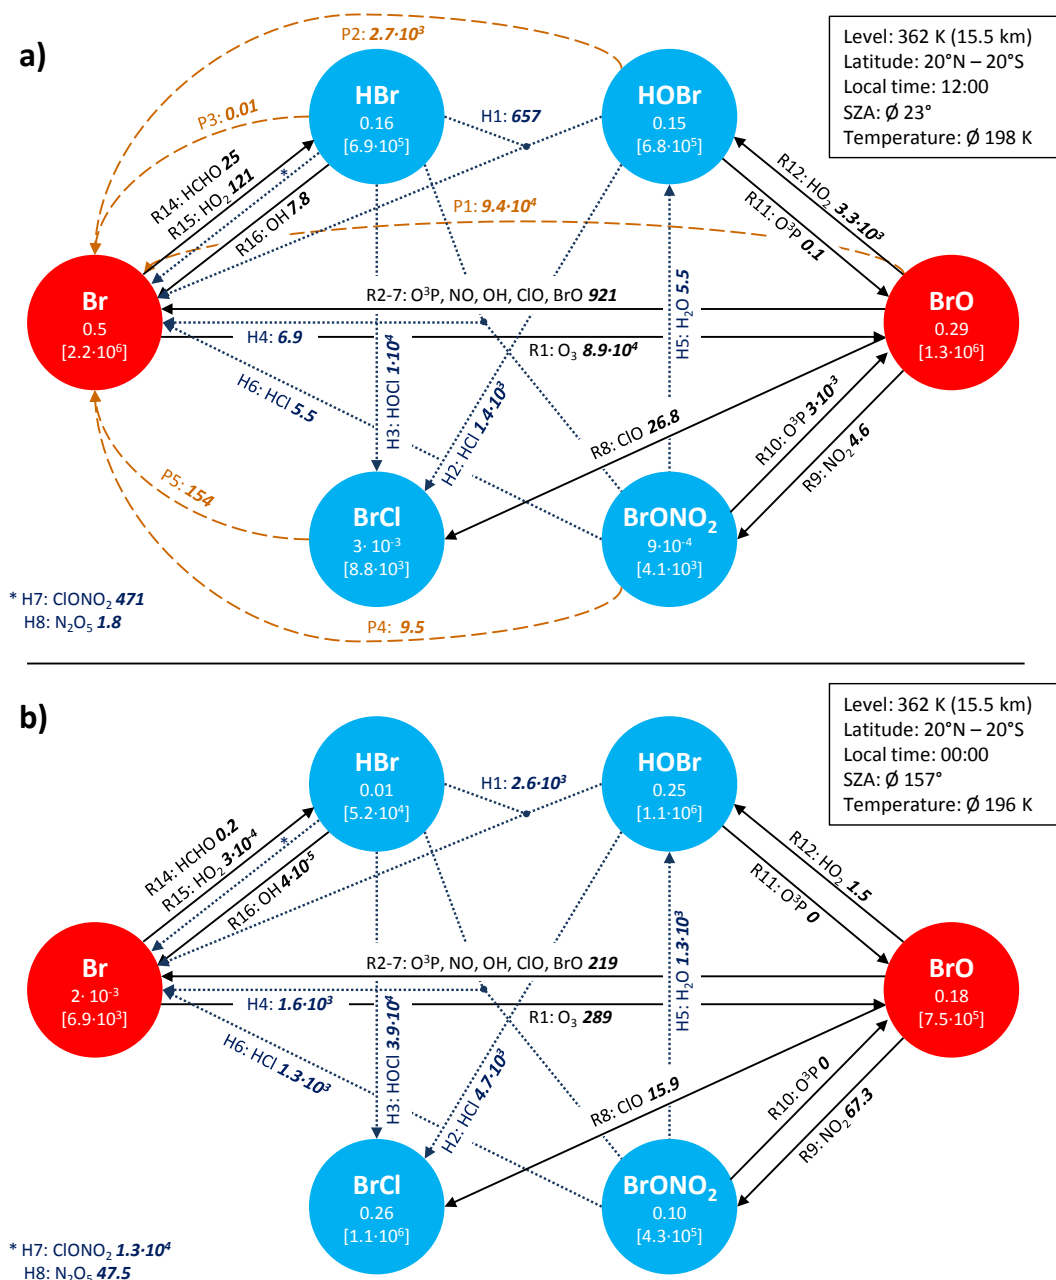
a)

Level: 362 K (15.5 km)
Latitude: 20°N – 20°S
Local time: 12:00
SZA: Ø 23°
Temperature: Ø 198 K

P2: $2.7 \cdot 10^3$

HBr
0.16
[$6.9 \cdot 10^5$]

HOBr
0.15
[$6.8 \cdot 10^5$]

P3: 0.01

H1: 657

R14: HCHO 25
R15: $HO_2$ 121
R16: OH 7.8

*

R12: $HO_2$ $3.3 \cdot 10^3$
R11: $O^3P$ 0.1

P1: $9.4 \cdot 10^4$

Br
0.5
[$2.2 \cdot 10^6$]

R2-7: $O^3P$, NO, OH, ClO, BrO 921

BrO
0.29
[$1.3 \cdot 10^6$]

H4: 6.9

R1: $O_3$ $8.9 \cdot 10^4$

H5: $H_2O$ 5.5

H6: HCl 5.5

H3: HOCl $1 \cdot 10^4$

H2: HCl $1.4 \cdot 10^3$

R8: ClO 26.8

R10: $O^3P$ $3 \cdot 10^{-3}$

R9: $NO_2$ 4.6

P5: 154

BrCl
$3 \cdot 10^{-3}$
[$8.8 \cdot 10^3$]

BrONO$_2$
$9 \cdot 10^{-4}$
[$4.1 \cdot 10^3$]

* H7: $ClONO_2$ 471
H8: $N_2O_5$ 1.8

P4: 9.5

b)

Level: 362 K (15.5 km)
Latitude: 20°N – 20°S
Local time: 00:00
SZA: Ø 157°
Temperature: Ø 196 K

HBr
0.01
[$5.2 \cdot 10^4$]

H1: $2.6 \cdot 10^3$

HOBr
0.25
[$1.1 \cdot 10^6$]

R14: HCHO 0.2
R15: $HO_2$ $3 \cdot 10^{-4}$
R16: OH $4 \cdot 10^{-5}$

*

R12: $HO_2$ 1.5
R11: $O^3P$ 0

Br
$2 \cdot 10^{-3}$
[$6.9 \cdot 10^3$]

R2-7: $O^3P$, NO, OH, ClO, BrO 219

BrO
0.18
[$7.5 \cdot 10^5$]

H4: $1.6 \cdot 10^3$

R1: $O_3$ 289

H5: $H_2O$ $1.3 \cdot 10^3$

H6: HCl $1.3 \cdot 10^3$

H3: HOCl $3.9 \cdot 10^4$

H2: HCl $4.7 \cdot 10^3$

R8: ClO 15.9

R10: $O^3P$ 0

R9: $NO_2$ 67.3

BrCl
0.26
[$1.1 \cdot 10^6$]

BrONO$_2$
0.10
[$4.3 \cdot 10^5$]

* H7: $ClONO_2$ $1.3 \cdot 10^4$
H8: $N_2O_5$ 47.5